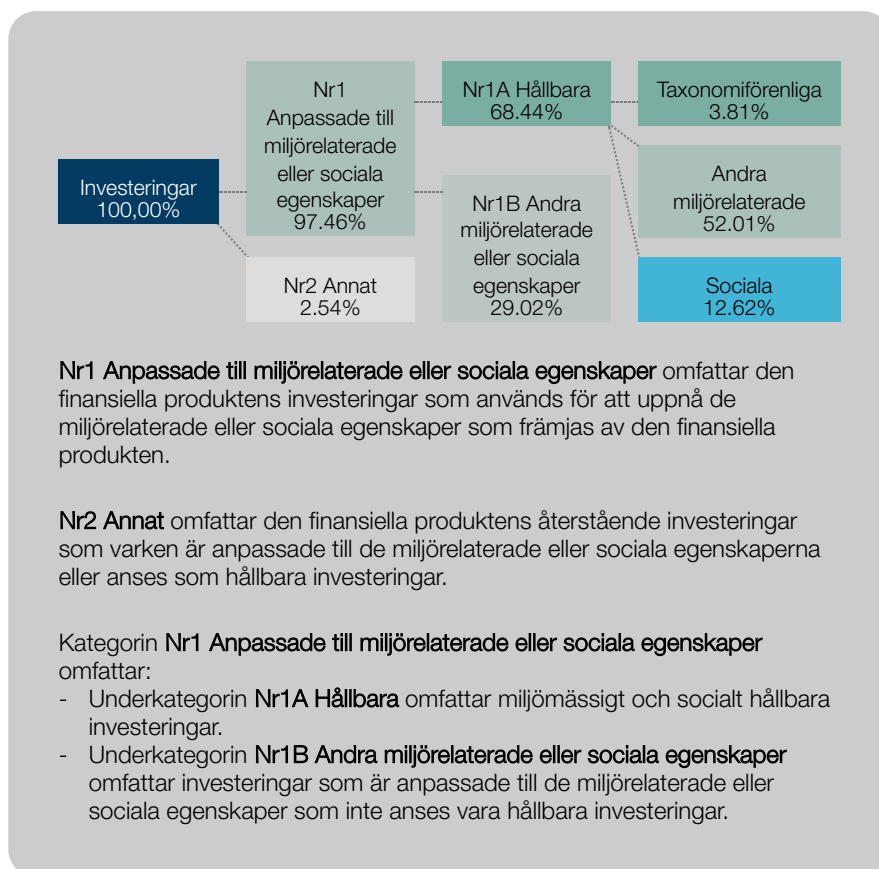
Investeringar
100,00%

Nr1
Anpassade till miljörelaterade eller sociala egenskaper
97.46%

Nr2 Annat
2.54%

Nr1A Hållbara
68.44%

Nr1B Andra miljörelaterade eller sociala egenskaper
29.02%

Taxonomiförenliga
3.81%

Andra miljörelaterade
52.01%

Sociala
12.62%

Nr1 Anpassade till miljörelaterade eller sociala egenskaper omfattar den finansiella produktens investeringar som används för att uppnå de miljörelaterade eller sociala egenskaper som främjas av den finansiella produkten.

Nr2 Annat omfattar den finansiella produktens återstående investeringar som varken är anpassade till de miljörelaterade eller sociala egenskaperna eller anses som hållbara investeringar.

Kategorin Nr1 Anpassade till miljörelaterade eller sociala egenskaper omfattar:
- Underkategorin Nr1A Hållbara omfattar miljömässigt och socialt hållbara investeringar.
- Underkategorin Nr1B Andra miljörelaterade eller sociala egenskaper omfattar investeringar som är anpassade till de miljörelaterade eller sociala egenskaper som inte anses vara hållbara investeringar.